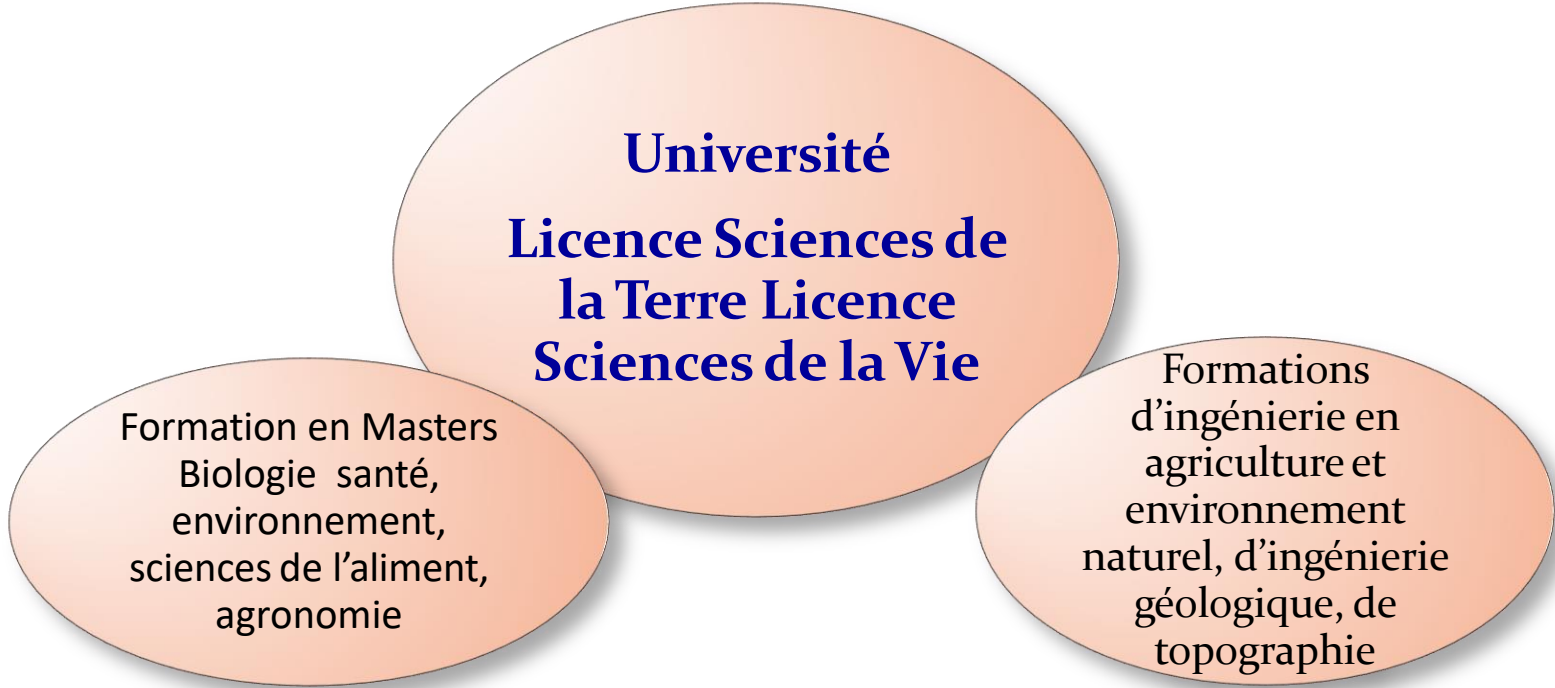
Université

Licence Sciences de la Terre Licence Sciences de la Vie

Formation en Masters Biologie santé, environnement, sciences de l'aliment, agronomie

Formations d'ingénierie en agriculture et environnement naturel, d'ingénierie géologique, de topographie